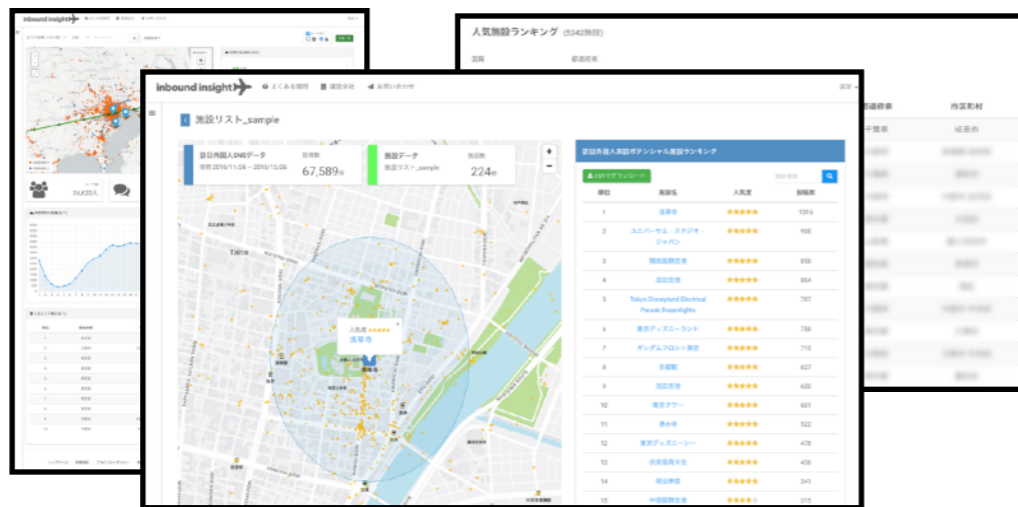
inbound insight

人気施設ランキング (5242施設)

国籍　都道府県

都道府県　市区町村

千葉県　成田市

inbound insight　よくある質問　運営会社　お問い合わせ

施設リスト_sample

訪日外国人SNSデータ
期間 2016/11/26 ~ 2016/12/26
投稿数
67,589件

施設データ
施設リスト_sample
施設数
224件

訪日外国人来訪ポテンシャル施設ランキング

CSVでダウンロード

| 順位 | 施設名 | 人気度 | 投稿数 |
|---|---|---|---|
| 1 | 浅草寺 | ★★★★★ | 1016 |
| 2 | ユニバーサル・スタジオ・ジャパン | ★★★★★ | 908 |
| 3 | 関西国際空港 | ★★★★★ | 856 |
| 4 | 成田空港 | ★★★★★ | 804 |
| 5 | Tokyo Disneyland Electrical Parade Dreamlights | ★★★★★ | 787 |
| 6 | 東京ディズニーランド | ★★★★★ | 788 |
| 7 | ガンダムフロント東京 | ★★★★★ | 715 |
| 8 | 京都駅 | ★★★★★ | 627 |
| 9 | 羽田空港 | ★★★★★ | 620 |
| 10 | 東京タワー | ★★★★★ | 601 |
| 11 | 清水寺 | ★★★★★ | 522 |
| 12 | 東京ディズニーシー | ★★★★★ | 478 |
| 13 | 伏見稲荷大社 | ★★★★★ | 406 |
| 14 | 明治神宮 | ★★★★★ | 341 |
| 15 | 中部国際空港 | ★★★★★ | 315 |

人気度 ★★★★★
浅草寺

Taito

24,633人